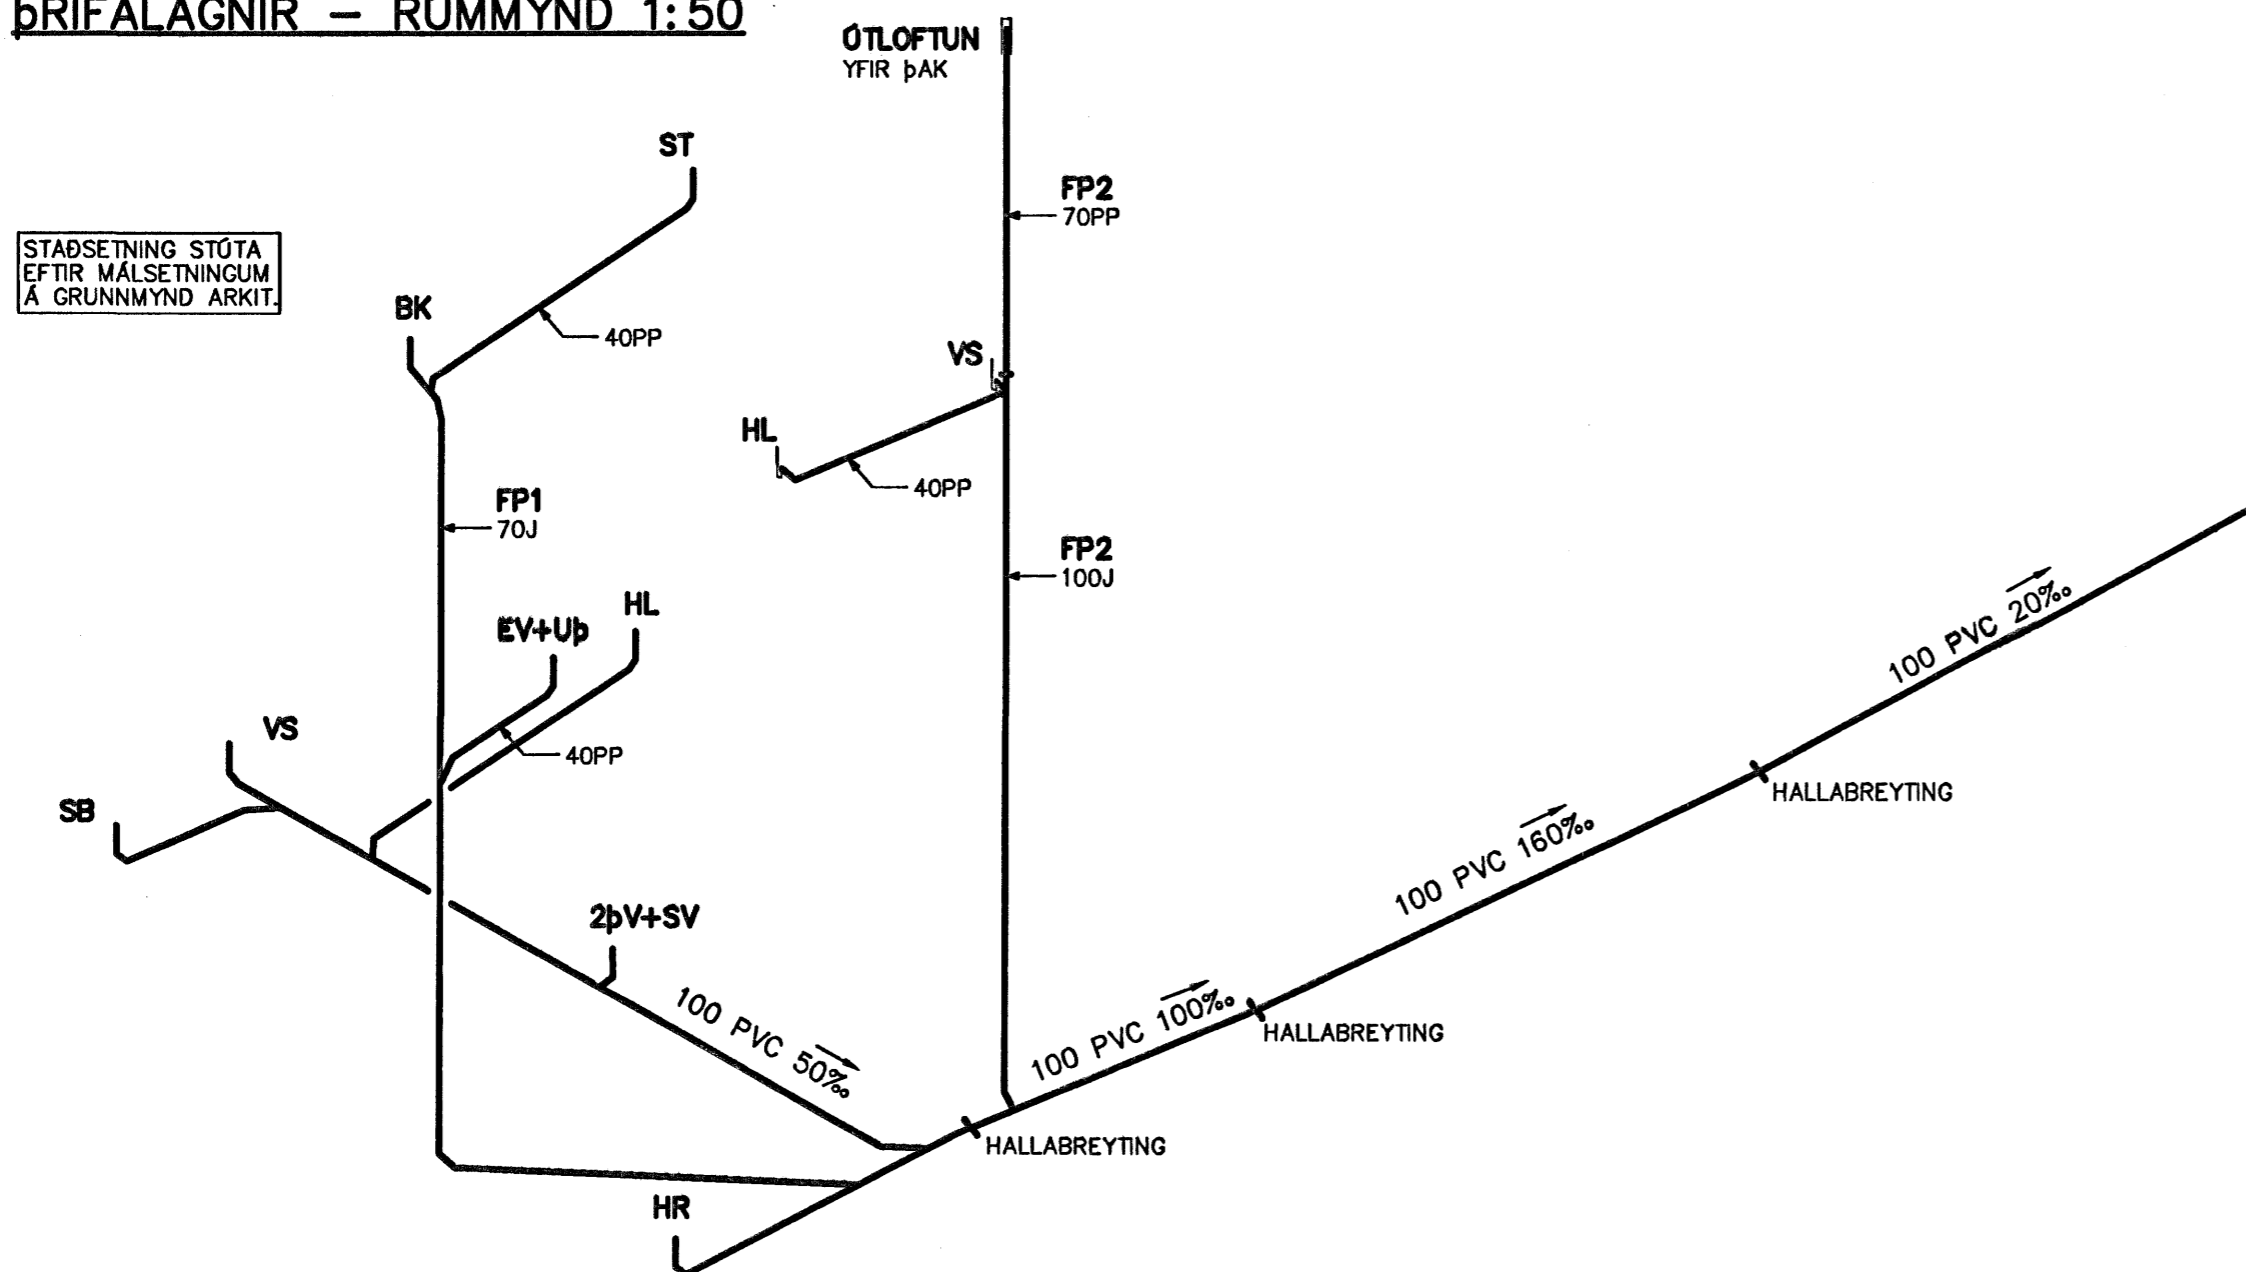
þRIFALAGNIR – RÚMMYND 1:50

ÚTLOFTUN
YFIR þAK

ST

STAÐSETNING STÚTA
EFTIR MÁLSETNINGUM
Á GRUNNMYND ARKIT.

FP2
70PP

BK

40PP

VS

HL

40PP

FP1
70J

FP2
100J

HL

EV+Uþ

VS

40PP

SB

100 PVC 20‰

HALLABREYTING

100 PVC 160‰

2þV+SV

100 PVC 50‰

100 PVC 100‰

HALLABREYTING

HALLABREYTING

HR